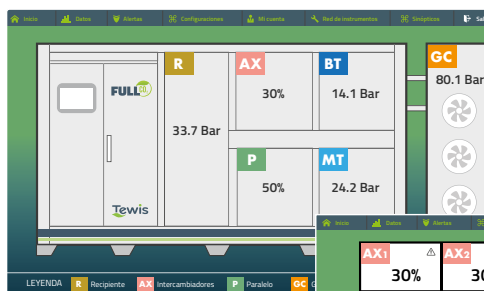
Inicio Datos Alertas Configuraciones Mi cuenta Red de instrumentos Sinópticos Sal

FULL

Tewis

R
33.7 Bar

AX
30%

BT
14.1 Bar

P
50%

MT
24.2 Bar

GC
80.1 Bar

LEYENDA R Recipiente AX Intercambiadores P Paralelo GC G

Inicio Datos Alertas

AX1
30%

AX2